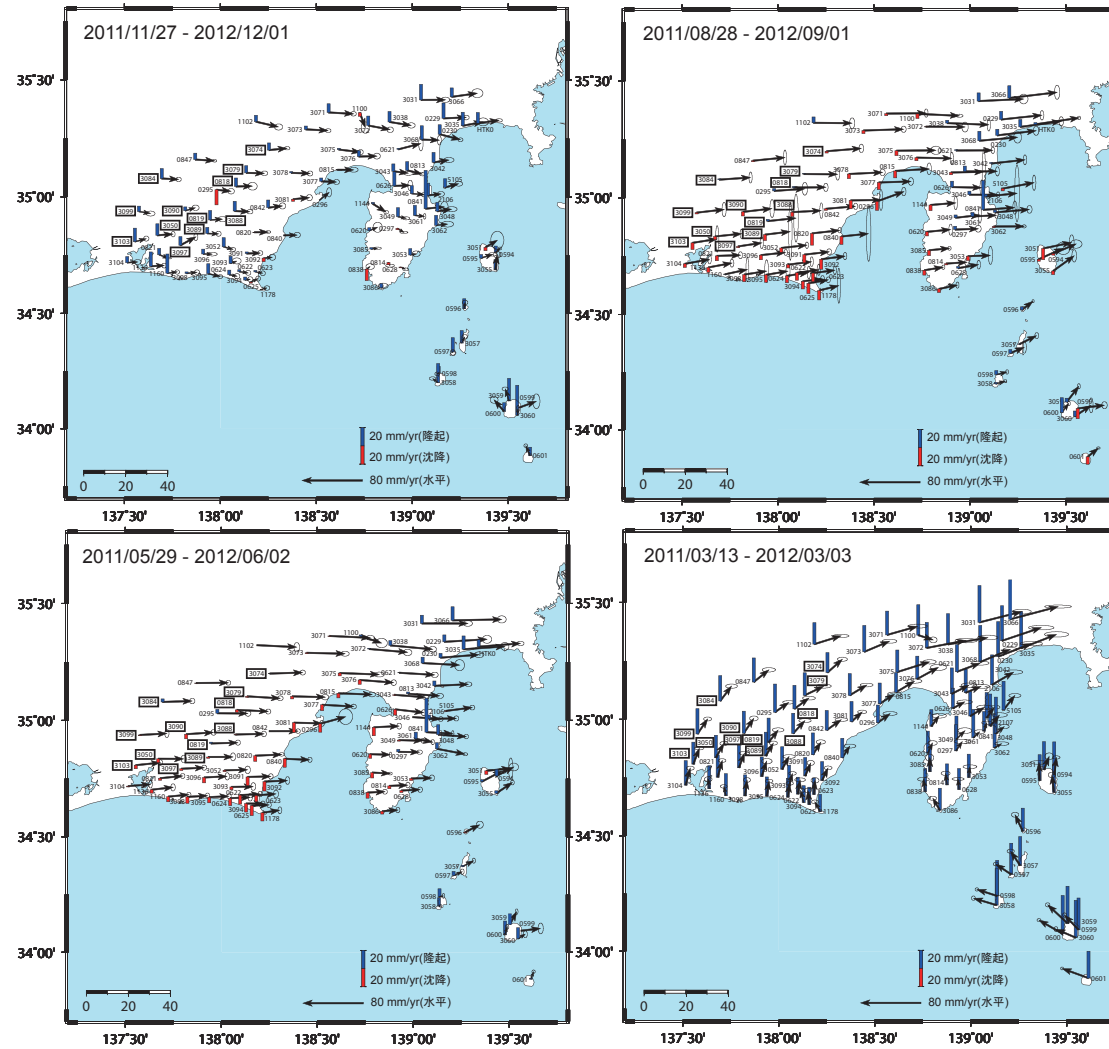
2011/11/27 - 2012/12/01

35°30'
35°00'
34°30'
34°00'

1102 3071 1100 3031 3066 3073 3072 3038 0229 3035 HTK0 3074 3068 0230 3075 0621 0847 3079 3078 0815 3076 0813 3042 3084 0818 3077 3043 5105 0295 0626 3046 0842 3081 0296 1144 0841 3106 3099 3090 3048 0819 3088 3049 3061 3050 3089 3062 0820 0840 0620 0297 3103 3052 3057 3097 3091 3086 0594 3104 3096 3093 3092 0838 0814 0628 0595 3055 1160 0624 0623 3094 3095 0625 1178 3086 0596 0597 3057 0598 3058 3059 0599 0600 3060 0601

20 mm/yr(隆起)
20 mm/yr(沈降)
80 mm/yr(水平)
0 20 40

137°30' 138°00' 138°30' 139°00' 139°30'

2011/08/28 - 2012/09/01

35°30'
35°00'
34°30'
34°00'

20 mm/yr(隆起)
20 mm/yr(沈降)
80 mm/yr(水平)
0 20 40

137°30' 138°00' 138°30' 139°00' 139°30'

2011/05/29 - 2012/06/02

35°30'
35°00'
34°30'
34°00'

20 mm/yr(隆起)
20 mm/yr(沈降)
80 mm/yr(水平)
0 20 40

137°30' 138°00' 138°30' 139°00' 139°30'

2011/03/13 - 2012/03/03

35°30'
35°00'
34°30'
34°00'

20 mm/yr(隆起)
20 mm/yr(沈降)
80 mm/yr(水平)
0 20 40

137°30' 138°00' 138°30' 139°00' 139°30'